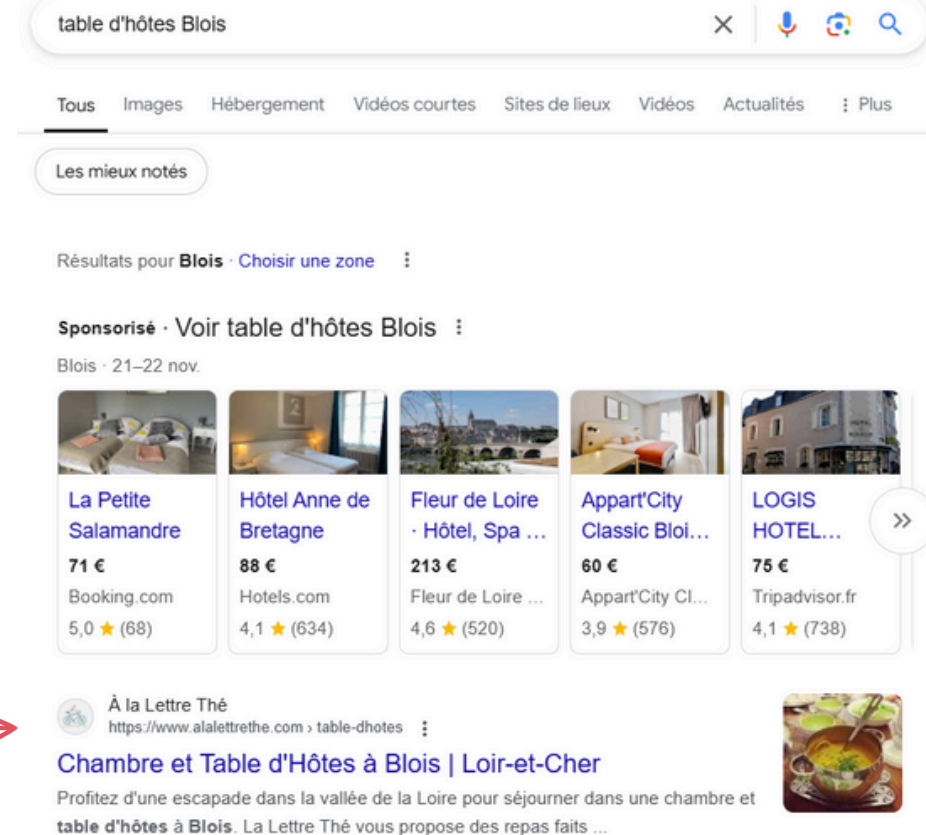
table d'hôtes Blois

Tous Images Hébergement Vidéos courtes Sites de lieux Vidéos Actualités ⋮ Plus

Les mieux notés

Résultats pour **Blois** · Choisir une zone ⋮

**Sponsorisé** · Voir table d'hôtes Blois ⋮

Blois · 21–22 nov.

| La Petite Salamandre | Hôtel Anne de Bretagne | Fleur de Loire · Hôtel, Spa ... | Appart'City Classic Bloi... | LOGIS HOTEL... |
|---|---|---|---|---|
| 71 € | 88 € | 213 € | 60 € | 75 € |
| Booking.com | Hotels.com | Fleur de Loire ... | Appart'City Cl... | Tripadvisor.fr |
| 5,0 ★ (68) | 4,1 ★ (634) | 4,6 ★ (520) | 3,9 ★ (576) | 4,1 ★ (738) |

»

À la Lettre Thé
https://www.alalettrethe.com › table-dhotes ⋮

Chambre et Table d'Hôtes à Blois | Loir-et-Cher

Profitez d'une escapade dans la vallée de la Loire pour séjourner dans une chambre et **table d'hôtes** à **Blois**. La Lettre Thé vous propose des repas faits ...